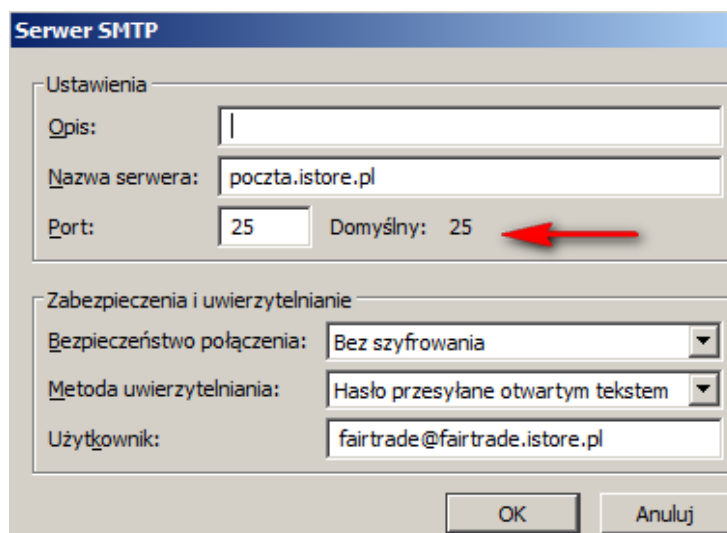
Serwer SMTP

Ustawienia

Opis:

Nazwa serwera: poczta.istore.pl

Port: 25 Domyślny: 25

Zabezpieczenia i uwierzytelnianie

Bezpieczeństwo połączenia: Bez szyfrowania

Metoda uwierzytelniania: Hasło przesyłane otwartym tekstem

Użytkownik: fairtrade@fairtrade.istore.pl

OK Anuluj